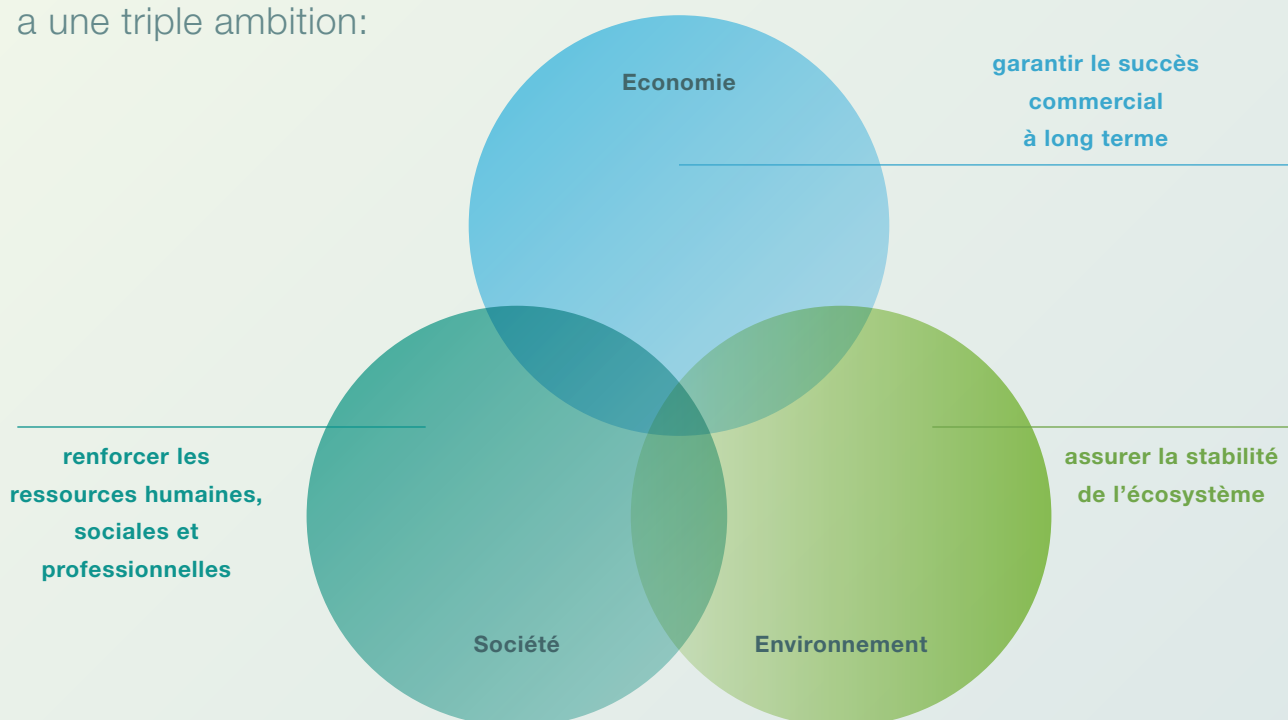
a une triple ambition:

Economie

garantir le succès commercial à long terme

renforcer les ressources humaines, sociales et professionnelles

assurer la stabilité de l'écosystème

Société

Environnement